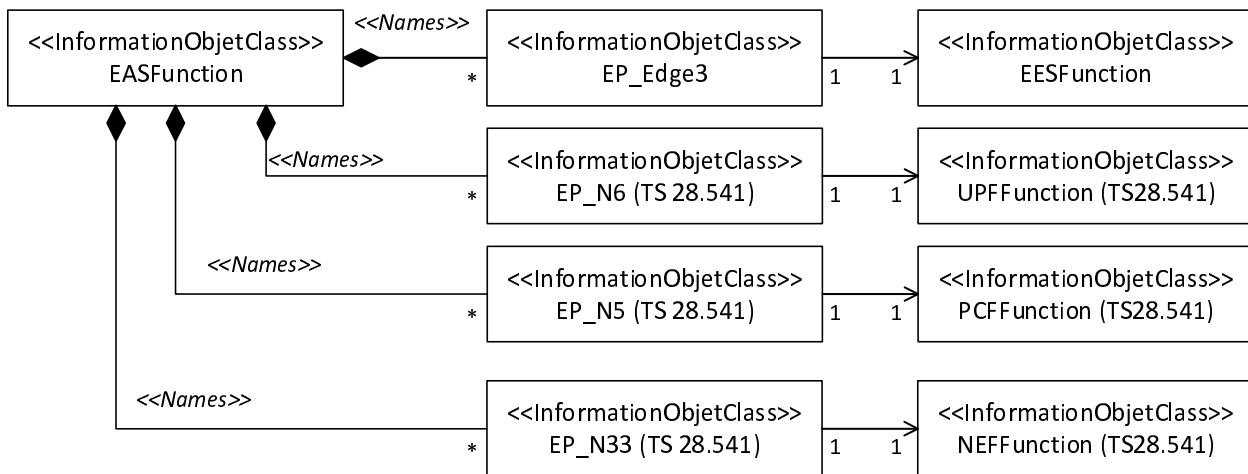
<<InformationObjetClass>>
EASFunction

<<Names>>

*

<<InformationObjetClass>>
EP_Edge3

1 1

<<InformationObjetClass>>
EESFunction

<<Names>>

*

<<InformationObjetClass>>
EP_N6 (TS 28.541)

1 1

<<InformationObjetClass>>
UPFFunction (TS28.541)

<<Names>>

*

<<InformationObjetClass>>
EP_N5 (TS 28.541)

1 1

<<InformationObjetClass>>
PCFFunction (TS28.541)

<<Names>>

*

<<InformationObjetClass>>
EP_N33 (TS 28.541)

1 1

<<InformationObjetClass>>
NEFFunction (TS28.541)